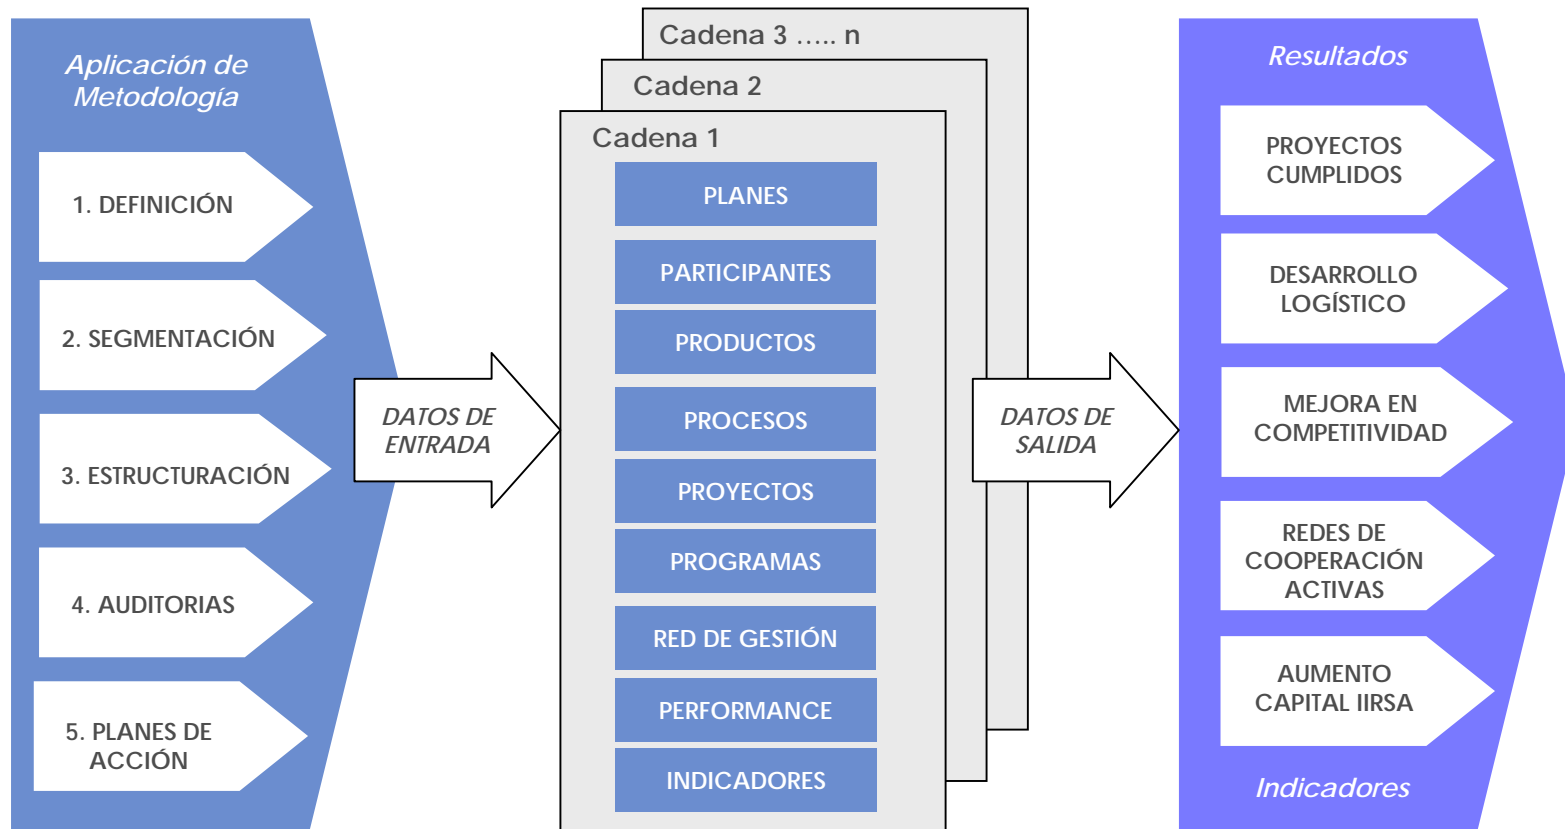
Aplicación de Metodología

1. DEFINICIÓN

2. SEGMENTACIÓN

3. ESTRUCTURACIÓN

4. AUDITORIAS

5. PLANES DE ACCIÓN

DATOS DE ENTRADA

Cadena 3 ….. n

Cadena 2

Cadena 1

PLANES

PARTICIPANTES

PRODUCTOS

PROCESOS

PROYECTOS

PROGRAMAS

RED DE GESTIÓN

PERFORMANCE

INDICADORES

DATOS DE SALIDA

Resultados

PROYECTOS CUMPLIDOS

DESARROLLO LOGÍSTICO

MEJORA EN COMPETITIVIDAD

REDES DE COOPERACIÓN ACTIVAS

AUMENTO CAPITAL IIRSA

Indicadores